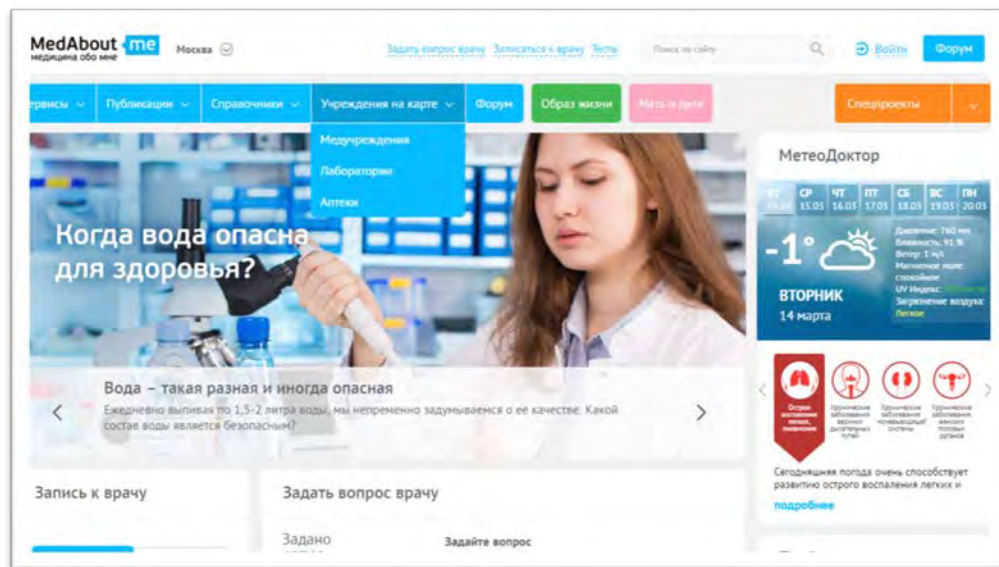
MedAbout me
медицина обо мне

Москва

Задать вопрос врачу Записаться к врачу Тесты

Поиск по сайту

Войти

Форум

ервисы Публикации Справочники Учреждения на карте Форум Образ жизни Мать и дитя Спецпроекты

Медучреждения
Лаборатории
Аптеки

Когда вода опасна для здоровья?

Вода – такая разная и иногда опасная

Ежедневно выпивая по 1,5-2 литра воды, мы непременно задумываемся о ее качестве. Какой состав воды является безопасным?

МетеоДоктор

| ВТ 14.03 | СР 15.03 | ЧТ 16.03 | ПТ 17.03 | СБ 18.03 | ВС 19.03 | ПН 20.03 |
|---|---|---|---|---|---|---|

-1°

ВТОРНИК
14 марта

Давление: 760 мм
Влажность: 91 %
Ветер: 1 м/с
Магнитное поле: спокойное
UV Индекс: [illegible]
Загрязнение воздуха: Легкое

Острое воспаление легких, пневмония

Хронические заболевания верхних дыхательных путей

Хронические заболевания почевыводящей системы

Хронические заболевания женских половых органов

Сегодняшняя погода очень способствует развитию острого воспаления легких и

подробнее

Запись к врачу

Задать вопрос врачу

Задано

Задайте вопрос